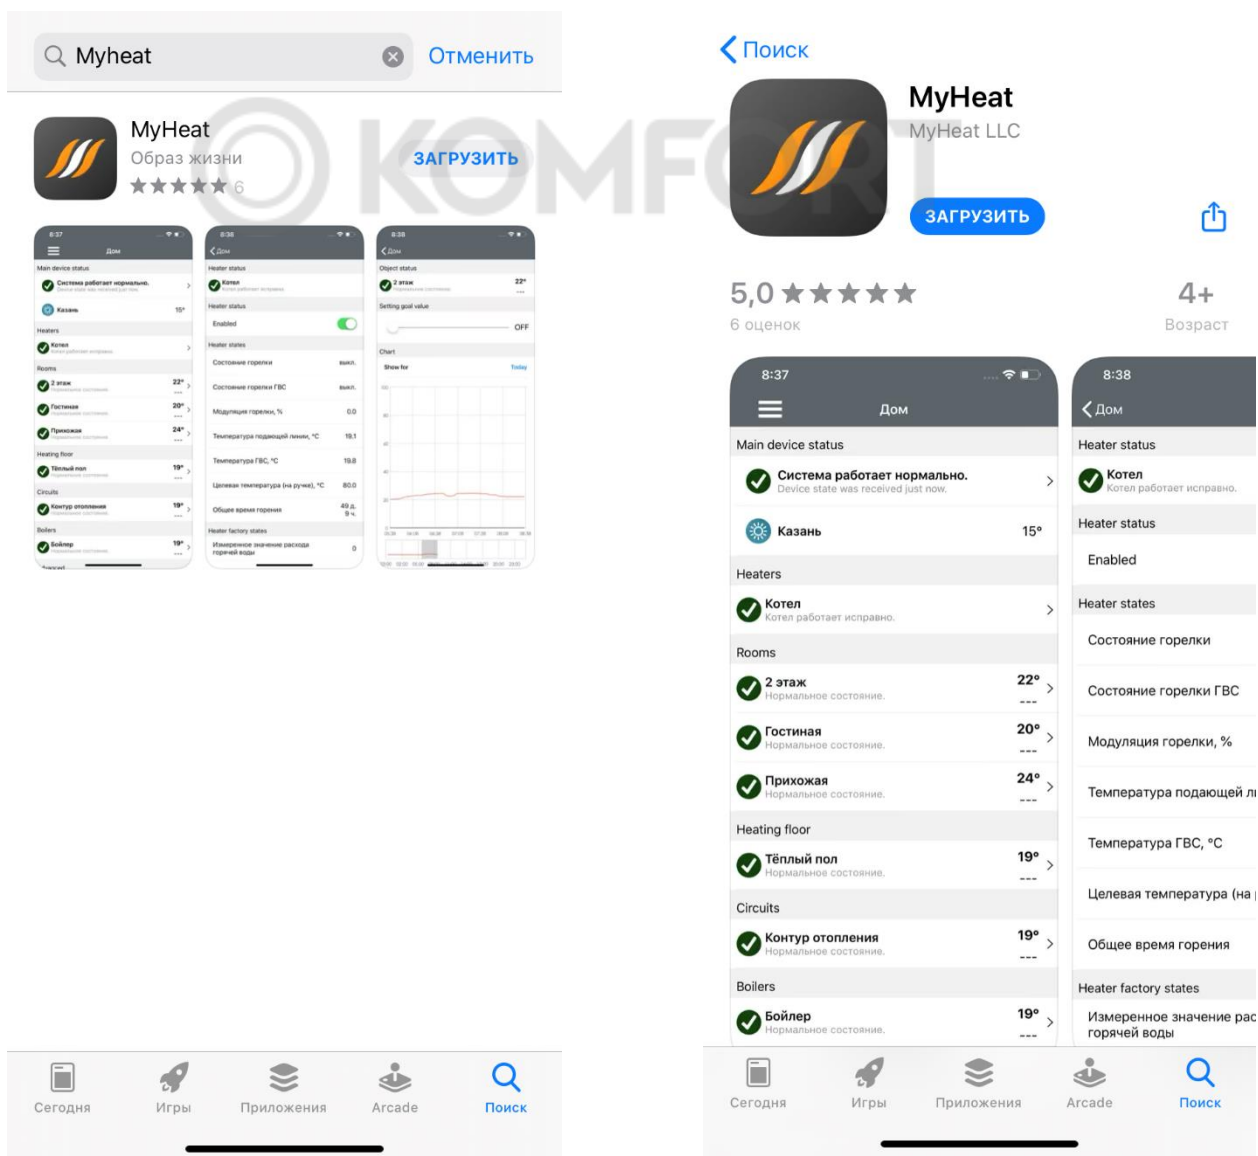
Myheat Отменить

MyHeat
Образ жизни
★★★★★ 6
ЗАГРУЗИТЬ

KOMFORT

8:37
Дом
Main device status
Система работает нормально.
Казань 15°
Heaters
Котел
Rooms
2 этаж 22°
Гостиная 20°
Прихожая 24°
Heating floor
Тёплый пол 19°
Circuits
Контур отопления 19°
Boilers
Бойлер 19°

8:38
Дом
Heater status
Котел
Heater status
Enabled
Heater states
Состояние горелки выкл.
Состояние горелки ГВС выкл.
Модуляция горелки, % 0.0
Температура подающей линии, °C 19.1
Температура ГВС, °C 19.8
Целевая температура (на ручке), °C 80.0
Общее время горения 49 д. 9 ч.
Heater factory states
Измеренное значение расхода горячей воды 0

8:38
Дом
Object status
2 этаж 22°
Setting goal value
OFF
Chart
Show for Today

Сегодня Игры Приложения Arcade Поиск

Поиск
MyHeat
MyHeat LLC
ЗАГРУЗИТЬ
5,0 ★★★★★
6 оценок
4+
Возраст

8:37
Дом
Main device status
Система работает нормально.
Device state was received just now.
Казань 15°
Heaters
Котел
Котел работает исправно.
Rooms
2 этаж 22°
Нормальное состояние.
---
Гостиная 20°
Нормальное состояние.
---
Прихожая 24°
Нормальное состояние.
---
Heating floor
Тёплый пол 19°
Нормальное состояние.
---
Circuits
Контур отопления 19°
Нормальное состояние.
---
Boilers
Бойлер 19°
Нормальное состояние.
---

8:38
Дом
Heater status
Котел
Котел работает исправно.
Heater status
Enabled
Heater states
Состояние горелки
Состояние горелки ГВС
Модуляция горелки, %
Температура подающей л
Температура ГВС, °C
Целевая температура (на
Общее время горения
Heater factory states
Измеренное значение рас
горячей воды

Сегодня Игры Приложения Arcade Поиск